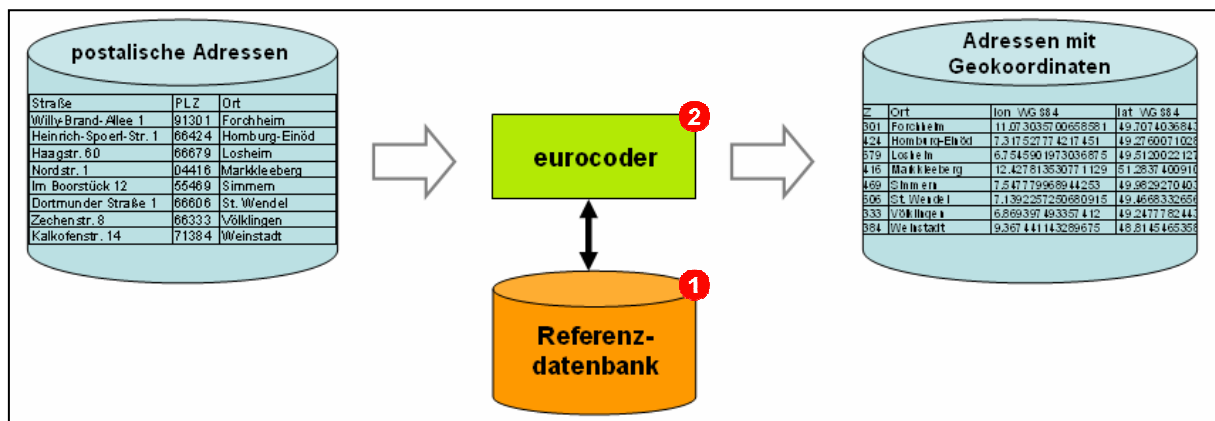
postalische Adressen

| Straße | PLZ | Ort |
|---|---|---|
| Willy-Brand-Allee 1 | 91301 | Forchheim |
| Heinrich-Spoerl-Str. 1 | 66424 | Homburg-Einöd |
| Haagstr. 60 | 66679 | Losheim |
| Nordstr. 1 | 04416 | Markkleeberg |
| Im Boorstück 12 | 55469 | Simmern |
| Dortmunder Straße 1 | 66606 | St. Wendel |
| Zechenstr. 8 | 66333 | Völklingen |
| Kalkofenstr. 14 | 71384 | Weinstadt |

2

eurocoder

1

Referenz-datenbank

Adressen mit Geokoordinaten

| Z | Ort | lon WGS84 | lat WGS84 |
|---|---|---|---|
| 301 | Forchheim | 11.07303570065858 1 | 49.7074036843 |
| 424 | Homburg-Einöd | 7.317527774217451 | 49.2760071026 |
| 579 | Losheim | 6.754590197306875 | 49.5120022127 |
| 416 | Markkleeberg | 12.42781353077 1129 | 51.2837400910 |
| 469 | Simmern | 7.547779968944253 | 49.9829270403 |
| 606 | St. Wendel | 7.139225725068091 5 | 49.4668332656 |
| 333 | Völklingen | 6.869397493357412 | 49.2477782443 |
| 384 | Weinstadt | 9.367441143289675 | 48.8145465358 |